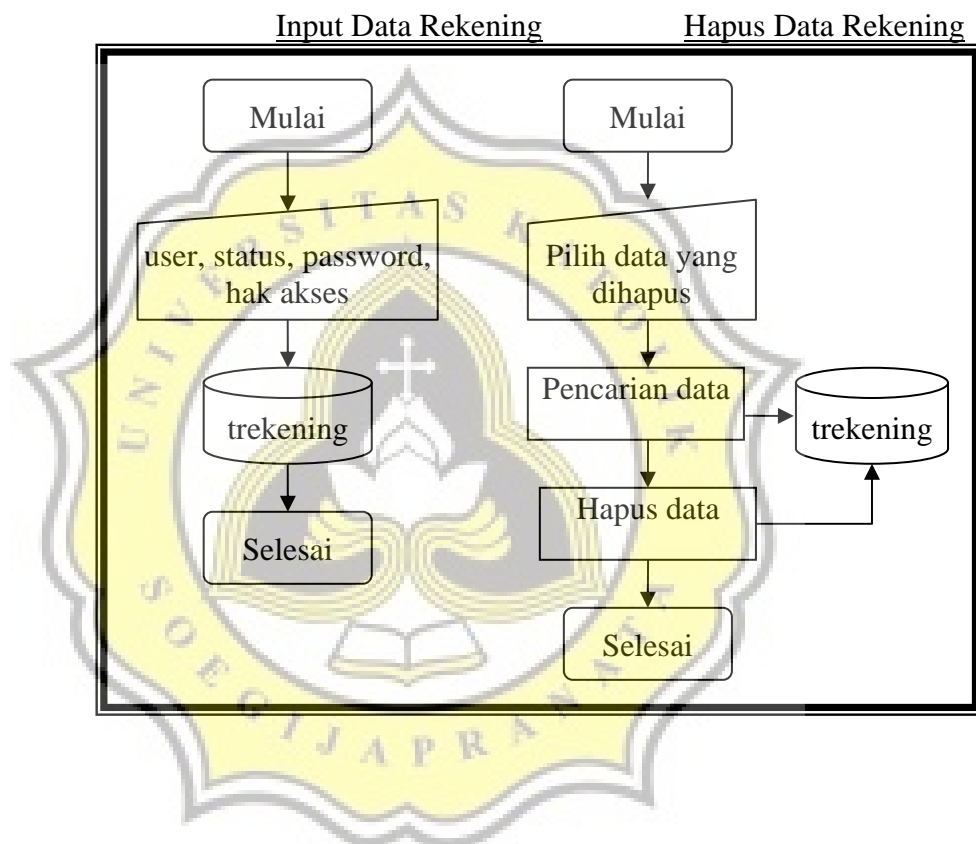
Input Data Rekening

Hapus Data Rekening

Mulai

user, status, password, hak akses

trekening

Selesai

Mulai

Pilih data yang dihapus

Pencarian data

trekening

Hapus data

Selesai

UNIVERSITAS KATOLIK SOEGIJAPRANATA